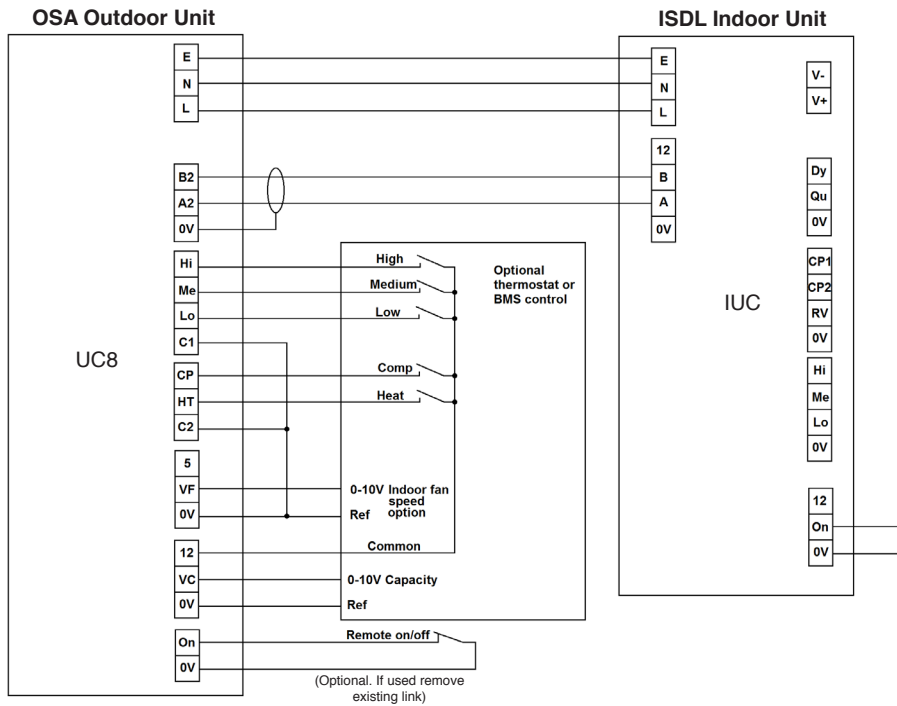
OSA Outdoor Unit

ISDL Indoor Unit

E
N
L
B2
A2
0V
Hi
Me
Lo
C1
CP
HT
C2
5
VF
0V
12
VC
0V
On
0V

UC8

High
Medium
Low
Comp
Heat

Optional thermostat or BMS control

0-10V Indoor fan speed option
Ref
Common
0-10V Capacity
Ref
Remote on/off

(Optional. If used remove existing link)

E
N
L
12
B
A
0V

V-
V+
Dy
Qu
0V
CP1
CP2
RV
0V
Hi
Me
Lo
0V

IUC

12
On
0V